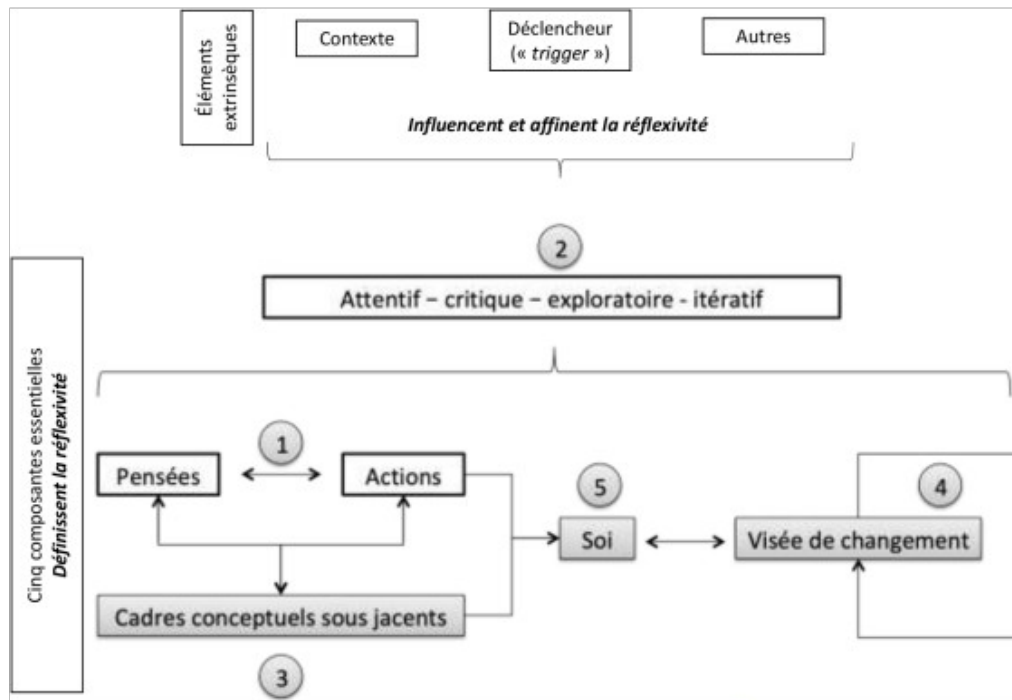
Éléments extrinsèques

Contexte

Déclencheur (« *trigger* »)

Autres

*Influencent et affinent la réflexivité*

2

Attentif – critique – exploratoire - itératif

Cinq composantes essentielles
*Définissent la réflexivité*

1

Pensées

Actions

5

Soi

4

Visée de changement

Cadres conceptuels sous jacents

3